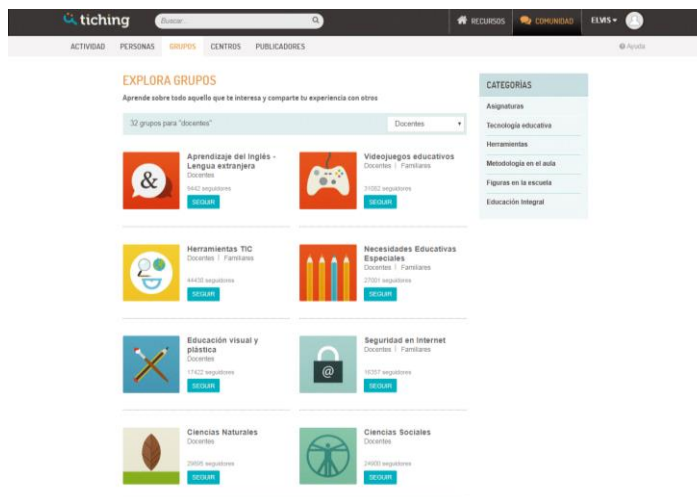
tiching
Buscar...
RECURSOS
COMUNIDAD
ELVIS

ACTIVIDAD
PERSONAS
GRUPOS
CENTROS
PUBLICADORES
Ayuda

EXPLORA GRUPOS
Aprende sobre todo aquello que te interesa y comparte tu experiencia con otros

32 grupos para "docentes"
Docentes

Aprendizaje del Inglés - Lengua extranjera
Docentes
6442 seguidores
SEGUIR

Videojuegos educativos
Docentes | Familiares
31082 seguidores
SEGUIR

Herramientas TIC
Docentes | Familiares
44430 seguidores
SEGUIR

Necesidades Educativas Especiales
Docentes | Familiares
27001 seguidores
SEGUIR

Educación visual y plástica
Docentes
17422 seguidores
SEGUIR

Seguridad en Internet
Docentes | Familiares
16357 seguidores
SEGUIR

Ciencias Naturales
Docentes
29698 seguidores
SEGUIR

Ciencias Sociales
Docentes
24000 seguidores
SEGUIR

CATEGORÍAS
Asignaturas
Tecnología educativa
Herramientas
Metodología en el aula
Figuras en la escuela
Educación Integral